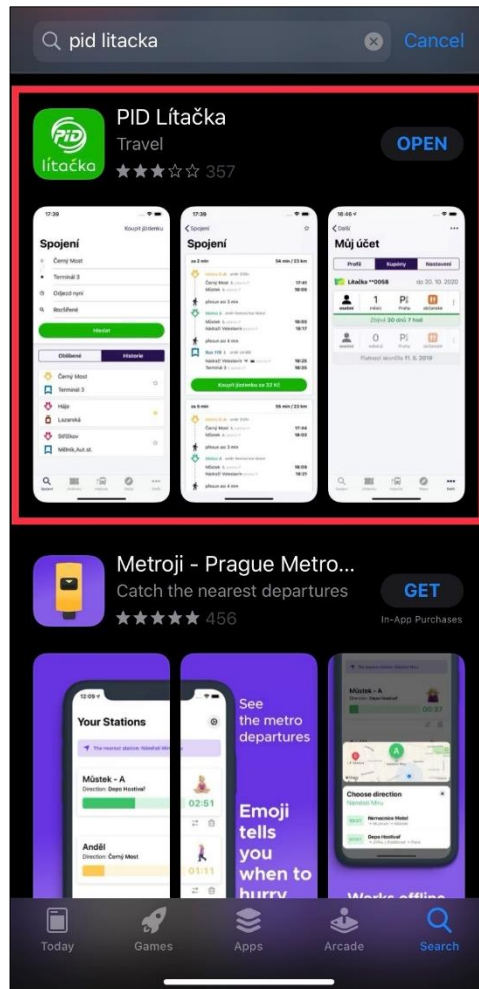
pid litacka

Cancel

PID Lítačka
Travel
357

OPEN

PID
lítačka

17:39
Koupit jízdenku
Spojení
Černý Most
Terminál 3
Odjezd nyní
Rozšířené
Hledat
Oblíbené
Historie
Černý Most
Terminál 3
Háje
Lazarská
Stříčkov
Mělník,Aut.st.

17:39
Spojení
Spojení
54 min / 23 km
přesun asi 3 min
přesun asi 4 min
Koupit jízdenku za 32 Kč
55 min / 23 km
přesun asi 3 min
přesun asi 4 min

Můj účet
Profil
Kupóny
Nastavení
Lítačka **0058
do 20. 10. 2020
Zbývá 30 dnů 7 hod
Platnost skončila 11. 5. 2019

Metroji - Prague Metro...
Catch the nearest departures
456

GET
In-App Purchases

12:05
Your Stations
Můstek - A
Direction: Depo Hostivař
02:51
Anděl
Direction: Černý Most
01:11

See the metro departures

Emoji tells you when to hurry

Můstek - A
Direction: Depo Hostivař
Choose direction

Works offline

Today
Games
Apps
Arcade
Search